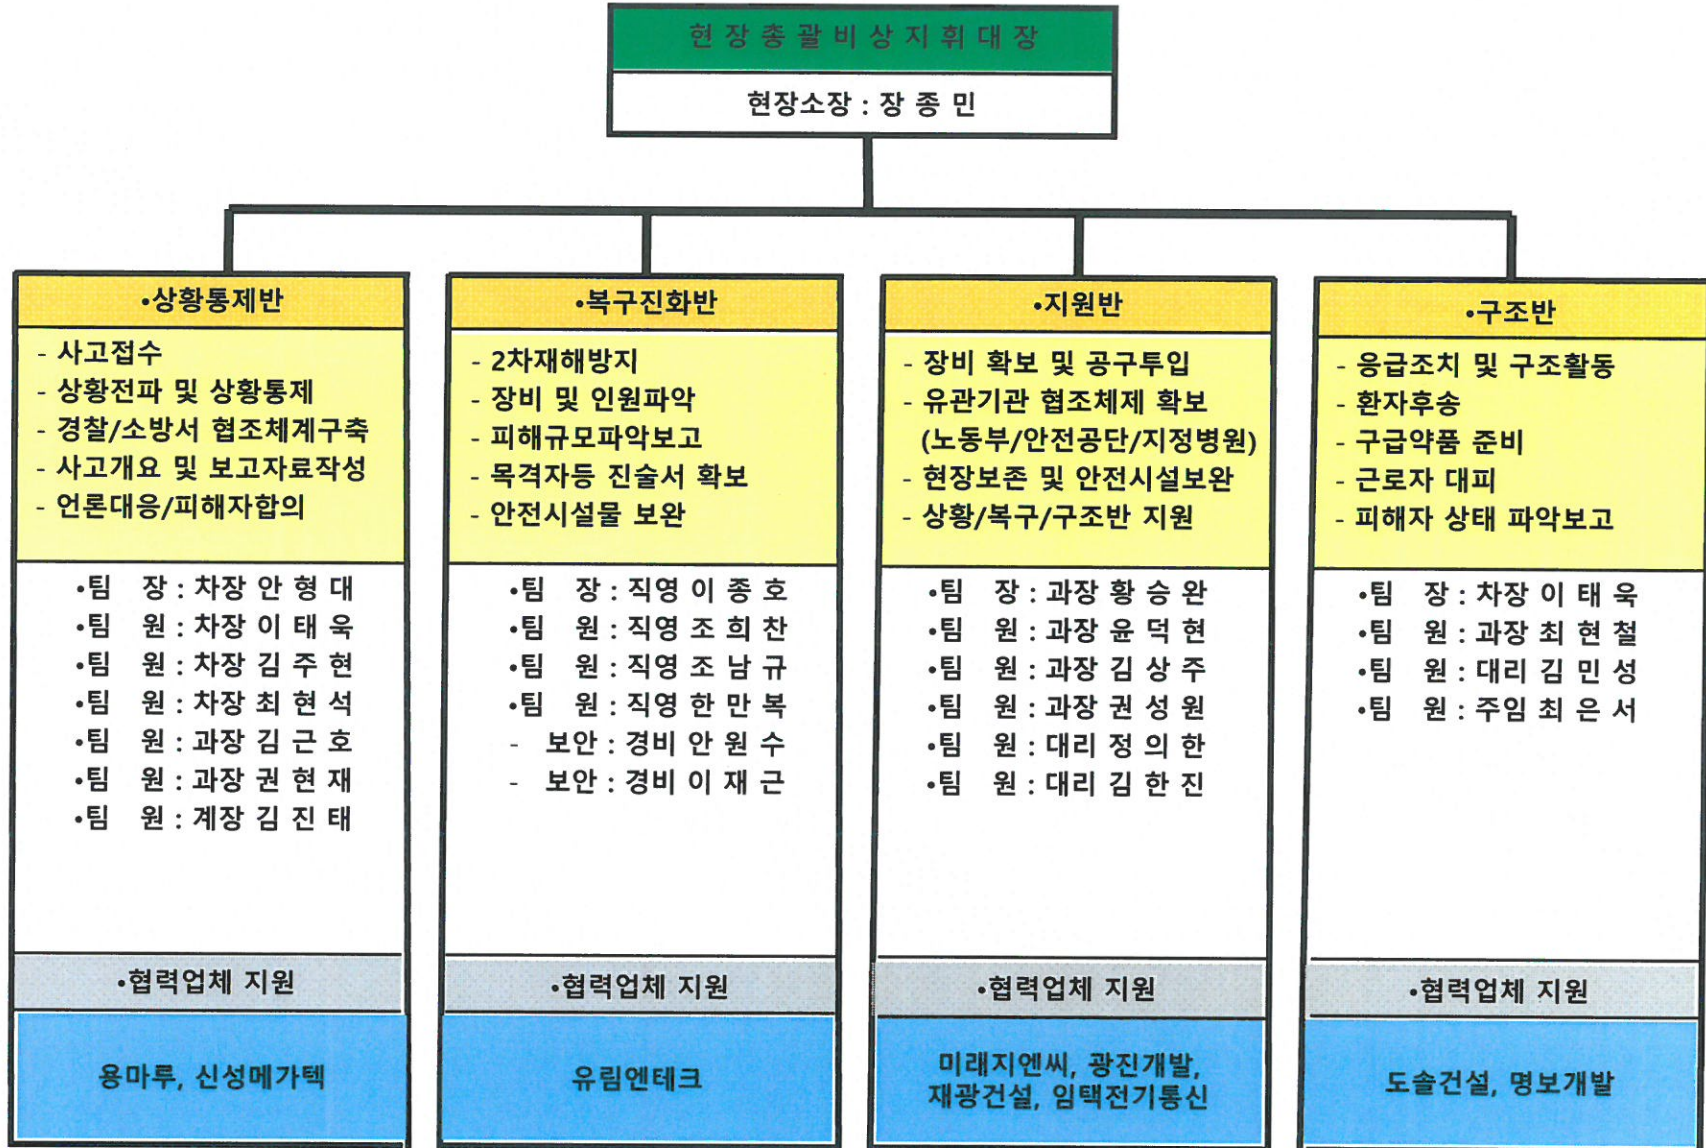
현 장 총 괄 비 상 지 휘 대 장

현장소장 : 장 종 민

•상황통제반

- 사고접수
- 상황전파 및 상황통제
- 경찰/소방서 협조체계구축
- 사고개요 및 보고자료작성
- 언론대응/피해자합의

•팀 장 : 차장 안 형 대
•팀 원 : 차장 이 태 욱
•팀 원 : 차장 김 주 현
•팀 원 : 차장 최 현 석
•팀 원 : 과장 김 근 호
•팀 원 : 과장 권 현 재
•팀 원 : 계장 김 진 태

•협력업체 지원

용마루, 신성메가텍

•복구진화반

- 2차재해방지
- 장비 및 인원파악
- 피해규모파악보고
- 목격자등 진술서 확보
- 안전시설물 보완

•팀 장 : 직영 이 종 호
•팀 원 : 직영 조 희 찬
•팀 원 : 직영 조 남 규
•팀 원 : 직영 한 만 복
- 보안 : 경비 안 원 수
- 보안 : 경비 이 재 근

•협력업체 지원

유림엔테크

•지원반

- 장비 확보 및 공구투입
- 유관기관 협조체제 확보 (노동부/안전공단/지정병원)
- 현장보존 및 안전시설보완
- 상황/복구/구조반 지원

•팀 장 : 과장 황 승 완
•팀 원 : 과장 윤 덕 현
•팀 원 : 과장 김 상 주
•팀 원 : 과장 권 성 원
•팀 원 : 대리 정 의 한
•팀 원 : 대리 김 한 진

•협력업체 지원

미래지엔씨, 광진개발, 재광건설, 임택전기통신

•구조반

- 응급조치 및 구조활동
- 환자후송
- 구급약품 준비
- 근로자 대피
- 피해자 상태 파악보고

•팀 장 : 차장 이 태 욱
•팀 원 : 과장 최 현 철
•팀 원 : 대리 김 민 성
•팀 원 : 주임 최 은 서

•협력업체 지원

도솔건설, 명보개발